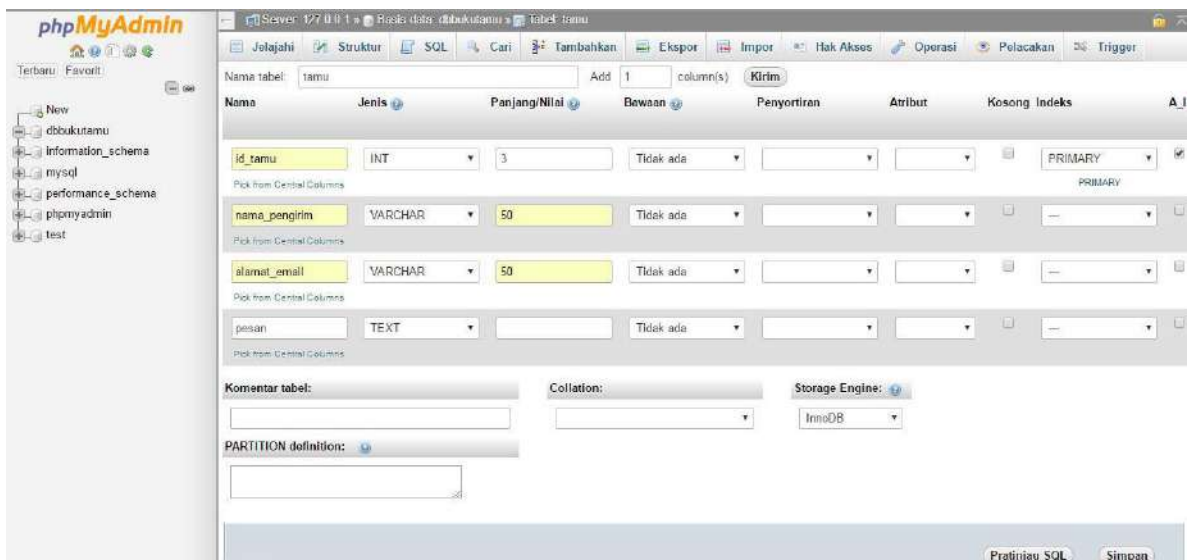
phpMyAdmin

Terbaru Favorit

New
dbbukutamu
information_schema
mysql
performance_schema
phpmyadmin
test

Server: 127.0.0.1 » Basis data: dbbukutamu » Tabel: tamu

Jelajahi Struktur SQL Cari Tambahkan Ekspor Impor Hak Akses Operasi Pelacakan Trigger

Nama tabel: tamu Add 1 column(s) Kirim

| Nama | Jenis | Panjang/Nilai | Bawaan | Penyortiran | Atribut | Kosong | Indeks | A_I |
|---|---|---|---|---|---|---|---|---|
| id_tamu | INT | 3 | Tidak ada | | | | PRIMARY | |
| Pick from Central Columns | | | | | | | PRIMARY | |
| nama_pengirim | VARCHAR | 50 | Tidak ada | | | | --- | |
| Pick from Central Columns | | | | | | | | |
| alamat_email | VARCHAR | 50 | Tidak ada | | | | --- | |
| Pick from Central Columns | | | | | | | | |
| pesan | TEXT | | Tidak ada | | | | --- | |
| Pick from Central Columns | | | | | | | | |

Komentar tabel: Collation: Storage Engine:

InnoDB

PARTITION definition:

Pratinjau SQL Simpan